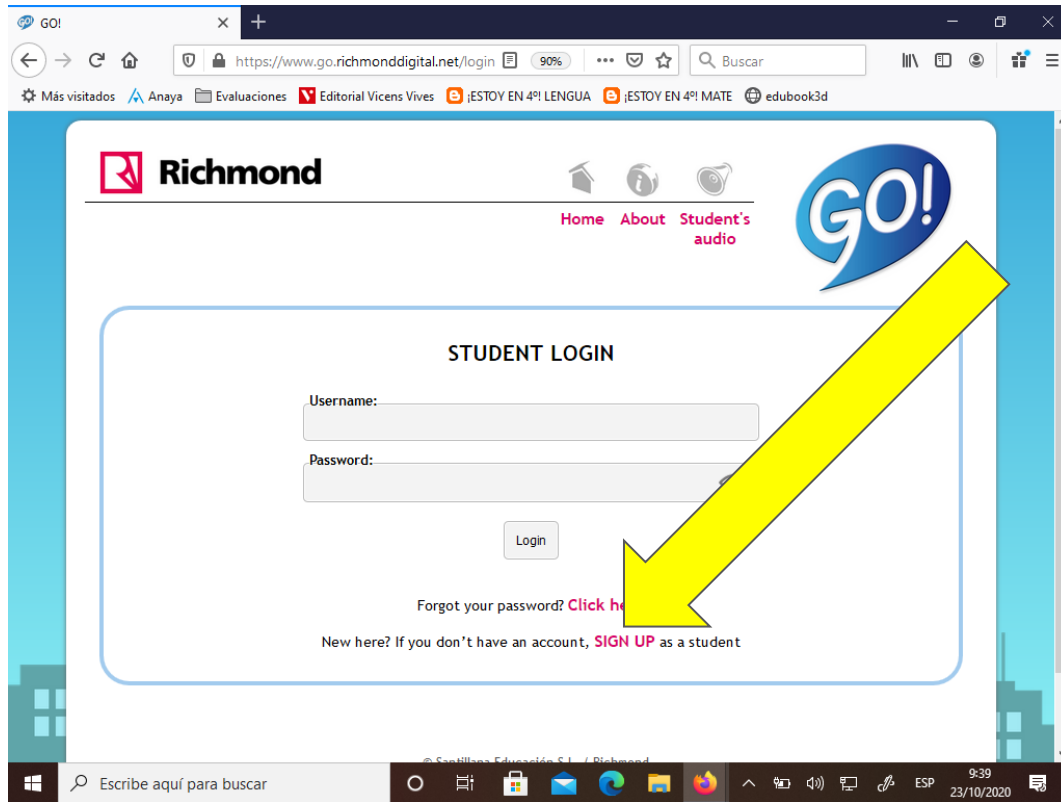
GO!

https://www.go.richmonddigital.net/login 90% Buscar

Más visitados Anaya Evaluaciones Editorial Vicens Vives ¡ESTOY EN 4º! LENGUA ¡ESTOY EN 4º! MATE edubook3d

Richmond

Home About Student's audio

GO!

STUDENT LOGIN

Username:

Password:

Login

Forgot your password? Click he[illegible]

New here? If you don't have an account, SIGN UP as a student

© Santillana Educación S.L. / Richmond

Escribe aquí para buscar

ESP 9:39 23/10/2020